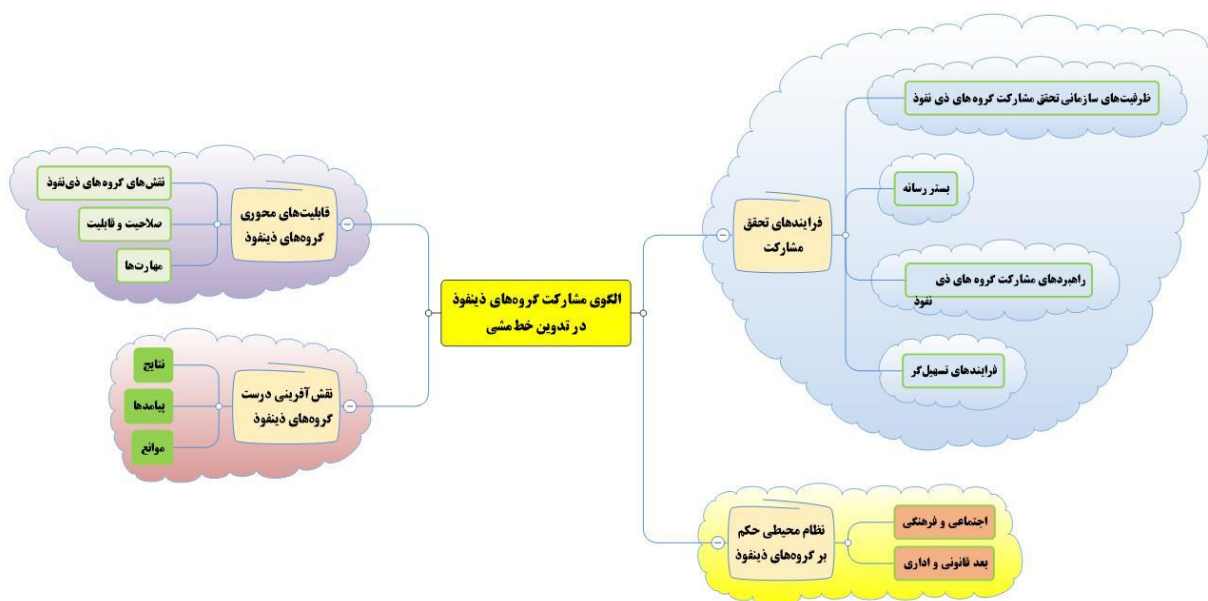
الگوی مشارکت گروه‌های ذینفوذ در تدوین خط مشی

قابلیت‌های محوری گروه‌های ذینفوذ

نقش‌های گروه‌های ذی‌نفوذ

صلاحیت و قابلیت

مهارت‌ها

نقش آفرینی درست گروه‌های ذینفوذ

نتایج

پیامدها

موانع

فرایندهای تحقق مشارکت

ظرفیت‌های سازمانی تحقق مشارکت گروه های ذی نفوذ

بستر رسانه

راهبردهای مشارکت گروه های ذی نفوذ

فرایندهای تسهیل‌گر

نظام محیطی حکم بر گروه‌های ذینفوذ

اجتماعی و فرهنگی

بعد قانونی و اداری